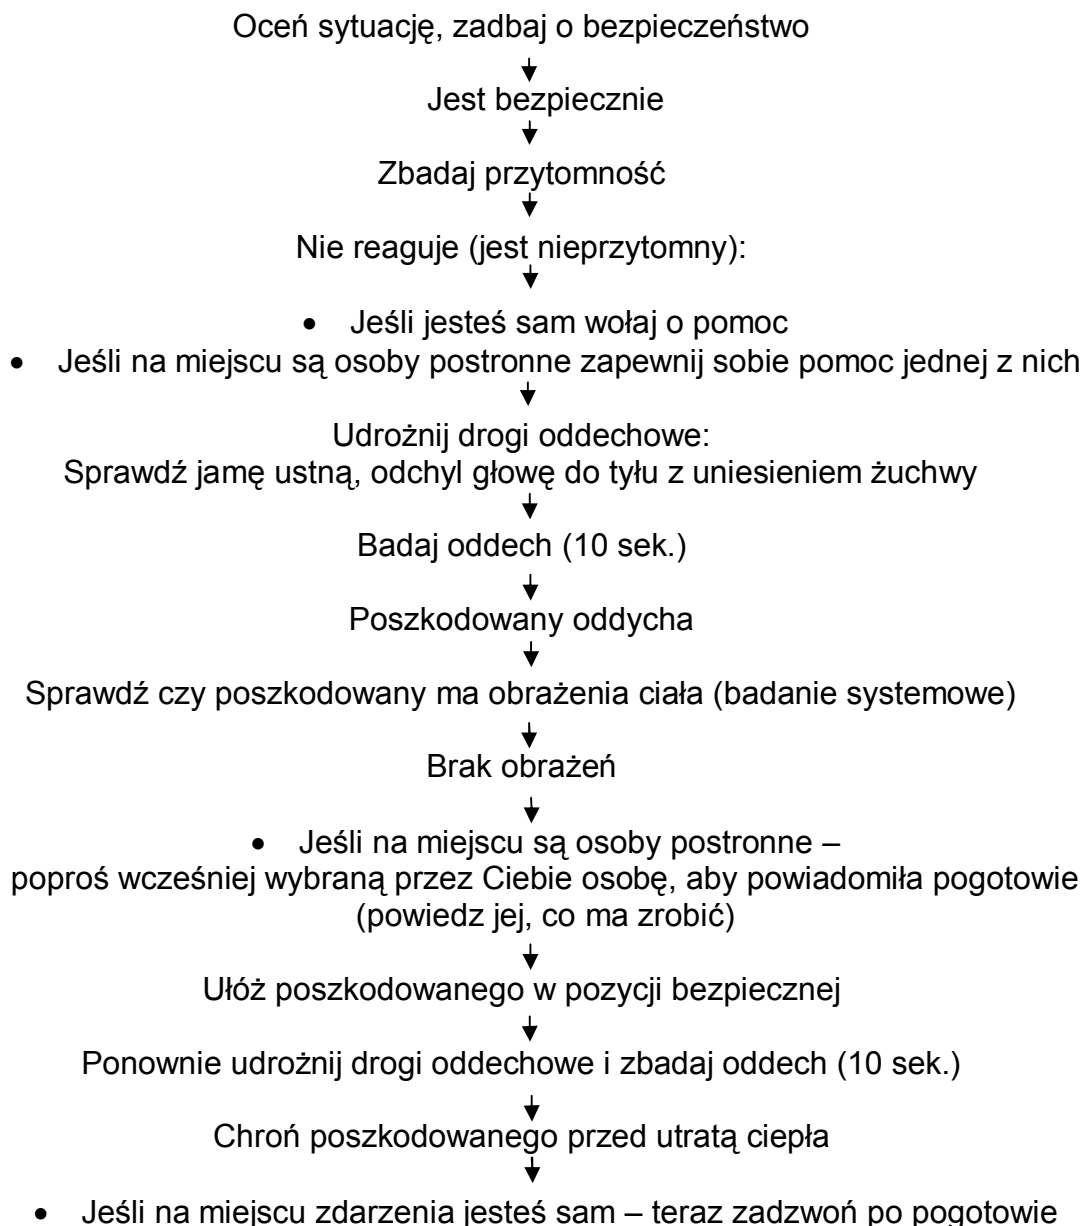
Oceń sytuację, zadbaj o bezpieczeństwo

Jest bezpiecznie

Zbadaj przytomność

Nie reaguje (jest nieprzytomny):

• Jeśli jesteś sam wołaj o pomoc
• Jeśli na miejscu są osoby postronne zapewnij sobie pomoc jednej z nich

Udrożnij drogi oddechowe:
Sprawdź jamę ustną, odchyl głowę do tyłu z uniesieniem żuchwy

Badaj oddech (10 sek.)

Poszkodowany oddycha

Sprawdź czy poszkodowany ma obrażenia ciała (badanie systemowe)

Brak obrażeń

• Jeśli na miejscu są osoby postronne – poproś wcześniej wybraną przez Ciebie osobę, aby powiadomiła pogotowie (powiedz jej, co ma zrobić)

Ułóż poszkodowanego w pozycji bezpiecznej

Ponownie udrożnij drogi oddechowe i zbadaj oddech (10 sek.)

Chroń poszkodowanego przed utratą ciepła

• Jeśli na miejscu zdarzenia jesteś sam – teraz zadzwoń po pogotowie